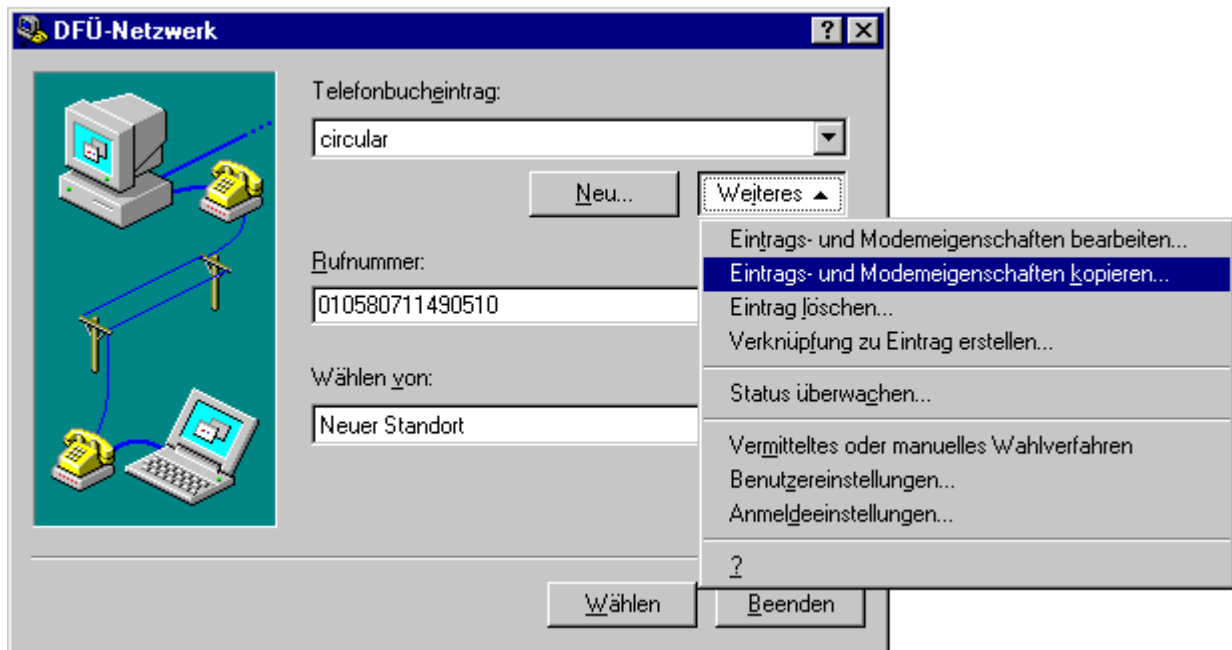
DFÜ-Netzwerk
?
Telefonbucheintrag:
circular
Neu...
Weiteres ▲
Rufnummer:
010580711490510
Wählen von:
Neuer Standort
Eintrags- und Modemeigenschaften bearbeiten...
Eintrags- und Modemeigenschaften kopieren...
Eintrag löschen...
Verknüpfung zu Eintrag erstellen...
Status überwachen...
Vermitteltes oder manuelles Wahlverfahren
Benutzereinstellungen...
Anmeldeeinstellungen...
?
Wählen
Beenden